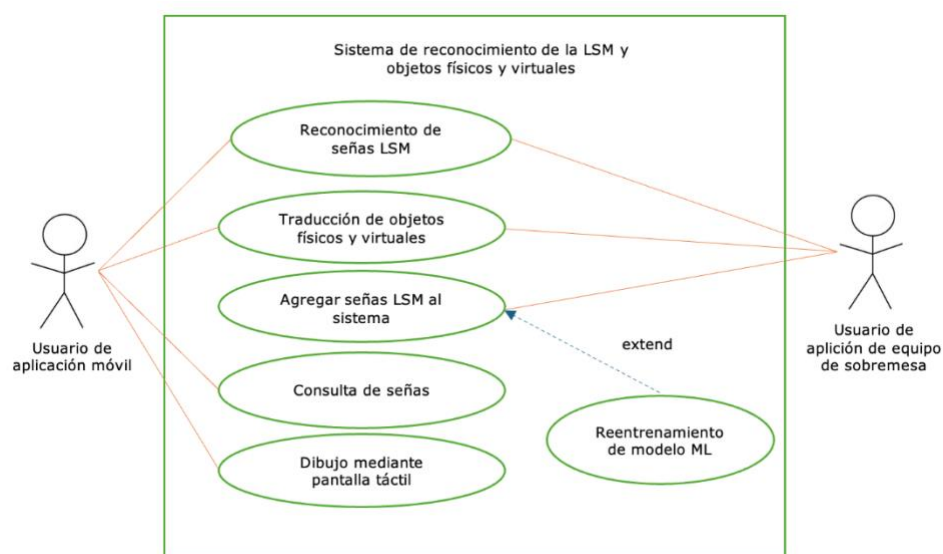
Sistema de reconocimiento de la LSM y objetos físicos y virtuales

Reconocimiento de señas LSM

Traducción de objetos físicos y virtuales

Agregar señas LSM al sistema

Consulta de señas

Dibujo mediante pantalla táctil

extend

Reentrenamiento de modelo ML

Usuario de aplicación móvil

Usuario de aplición de equipo de sobremesa